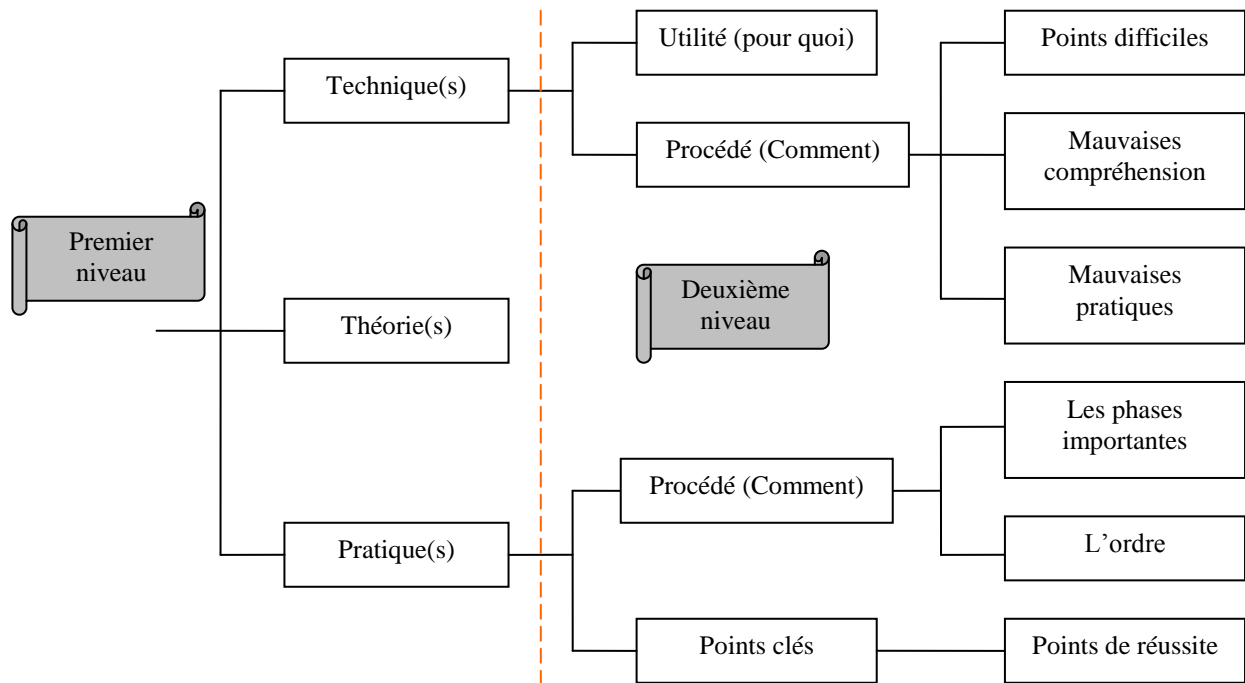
Premier niveau

Technique(s)

Théorie(s)

Pratique(s)

Deuxième niveau

Utilité (pour quoi)

Procédé (Comment)

Points difficiles

Mauvaises compréhension

Mauvaises pratiques

Procédé (Comment)

Les phases importantes

L'ordre

Points clés

Points de réussite